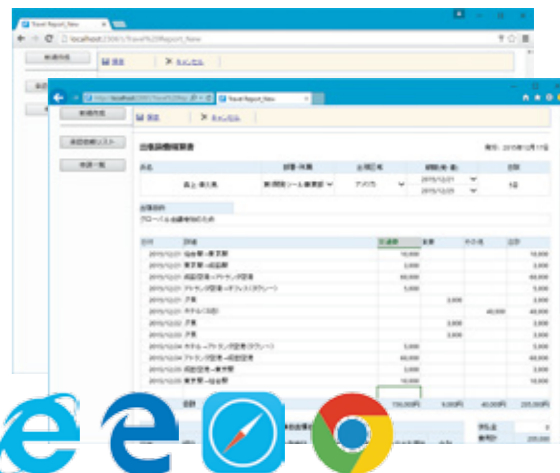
Travel Report_New
localhost:23061/Travel%20Report_New

新規作成
保存
キャンセル

Travel Report_New

新規作成
承認依頼リスト
申請一覧

保存
キャンセル

出張旅費精算書
発行：2015年12月11日

| 氏名 | 部署・役職 | 出張先 | 期間(発-着) | 日数 |
|---|---|---|---|---|
| 西上 準久郎 | 新規開発ツール事業部 | アメリカ | 2015/12/21 2015/12/25 | 5日 |

出張目的
グローバル会議参加のため

| 日付 | 詳細 | 交通費 | 食費 | その他 | 合計 |
|---|---|---|---|---|---|
| 2015/12/21 | 仙台駅→東京駅 | 10,000 | | | 10,000 |
| 2015/12/21 | 東京駅→成田駅 | 2,000 | | | 2,000 |
| 2015/12/21 | 成田空港→アトランタ空港 | 60,000 | | | 60,000 |
| 2015/12/21 | アトランタ空港→オフィス(タクシー) | 5,000 | | | 5,000 |
| 2015/12/21 | 夕食 | | 3,000 | | 3,000 |
| 2015/12/21 | ホテル(3泊) | | | 40,000 | 40,000 |
| 2015/12/22 | 夕食 | | 3,000 | | 3,000 |
| 2015/12/23 | 夕食 | | 3,000 | | 3,000 |
| 2015/12/24 | ホテル→アトランタ空港(タクシー) | 5,000 | | | 5,000 |
| 2015/12/24 | アトランタ空港→成田空港 | 60,000 | | | 60,000 |
| 2015/12/25 | 成田空港→東京駅 | 2,000 | | | 2,000 |
| 2015/12/25 | 東京駅→仙台駅 | 10,000 | | | 10,000 |
| | 合計 | 154,000円 | 9,000円 | 40,000円 | 203,000円 |

仮払金
差引計